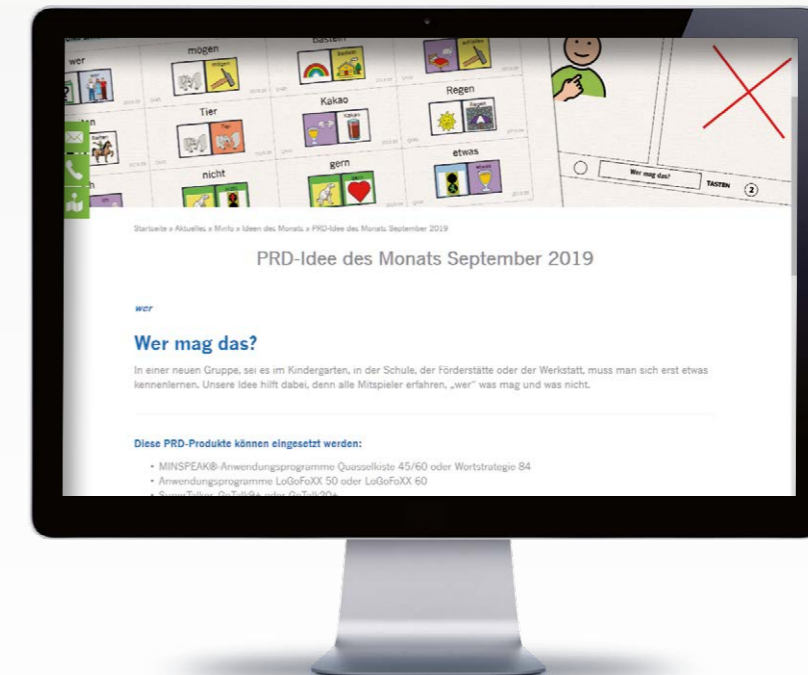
wer

mögen

mögen

basteln

basteln

aufräumen

Tier

Kakao

Regen

Regen

nicht

gern

etwas

Wer mag das?

TASTEN

2

Startseite » Aktuelles » Minilo » Ideen des Monats » PRD-Idee des Monats September 2019

PRD-Idee des Monats September 2019

wer

Wer mag das?

In einer neuen Gruppe, sei es im Kindergarten, in der Schule, der Förderstätte oder der Werkstatt, muss man sich erst etwas kennenlernen. Unsere Idee hilft dabei, denn alle Mitspieler erfahren, „wer" was mag und was nicht.

Diese PRD-Produkte können eingesetzt werden:

• MINSPEAK® Anwendungsprogramme Quasselkiste 45/60 oder Wortstrategie 84
• Anwendungsprogramme LoGoFoXX 50 oder LoGoFoXX 60
• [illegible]